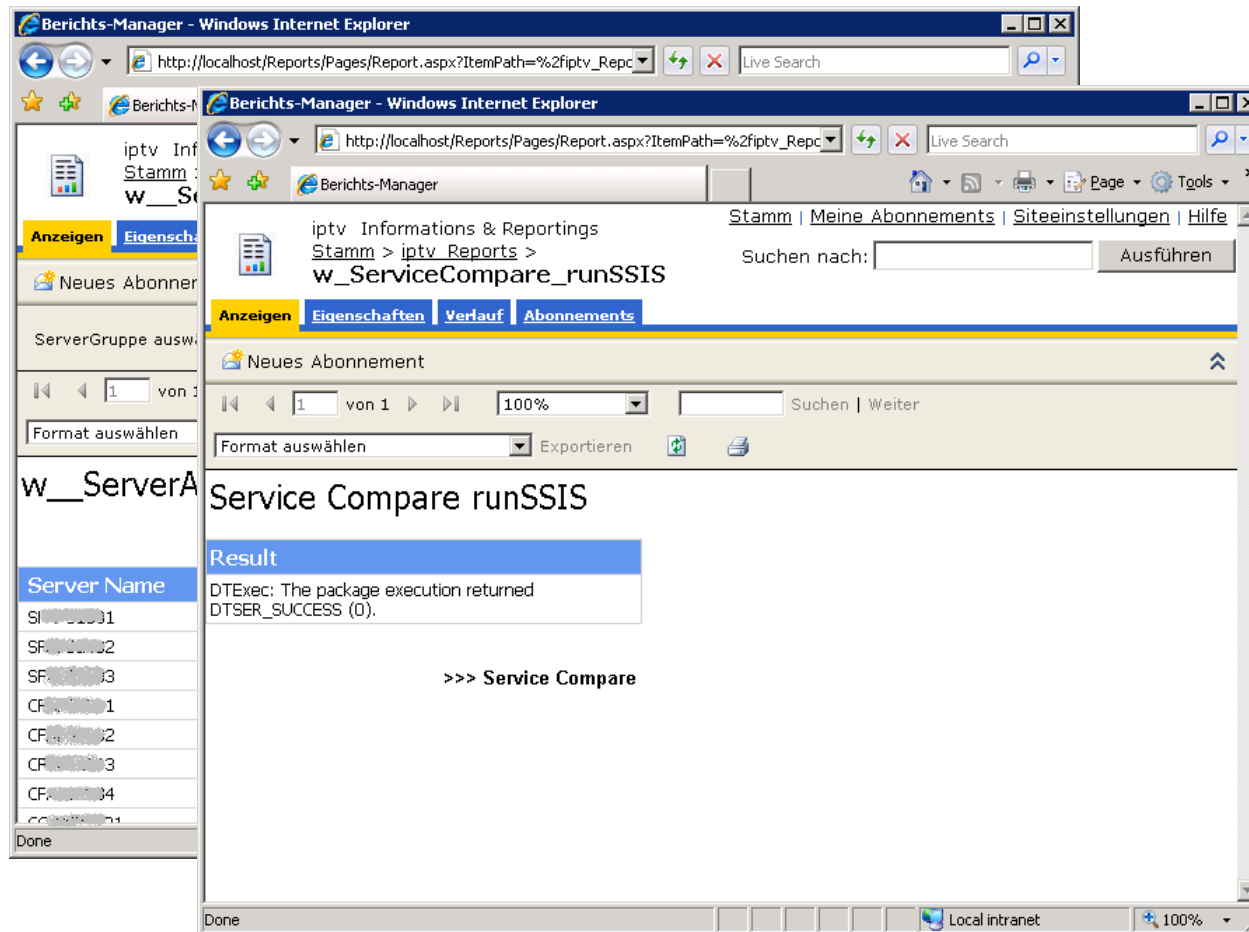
Berichts-Manager - Windows Internet Explorer

http://localhost/Reports/Pages/Report.aspx?ItemPath=%2fiptv_Repo

Live Search

Berichts-M

iptv Inf

Stamm

w__Se

Anzeigen Eigenscha

Neues Abonner

ServerGruppe ausw

1 von 1

Format auswählen

w__ServerA

Server Name

SI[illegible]1

SR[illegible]2

SR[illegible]3

CF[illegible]1

CF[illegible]2

CF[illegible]3

CF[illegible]4

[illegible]

Done

Berichts-Manager - Windows Internet Explorer

http://localhost/Reports/Pages/Report.aspx?ItemPath=%2fiptv_Repo

Live Search

Berichts-Manager

Page Tools

iptv Informations & Reportings

Stamm > iptv Reports >

w_ServiceCompare_runSSIS

Stamm | Meine Abonnements | Siteeinstellungen | Hilfe

Suchen nach:

Ausführen

Anzeigen Eigenschaften Verlauf Abonnements

Neues Abonnement

1 von 1

100%

Suchen | Weiter

Format auswählen

Exportieren

Service Compare runSSIS

Result

DTExec: The package execution returned DTSER_SUCCESS (0).

>>> Service Compare

Done

Local intranet

100%